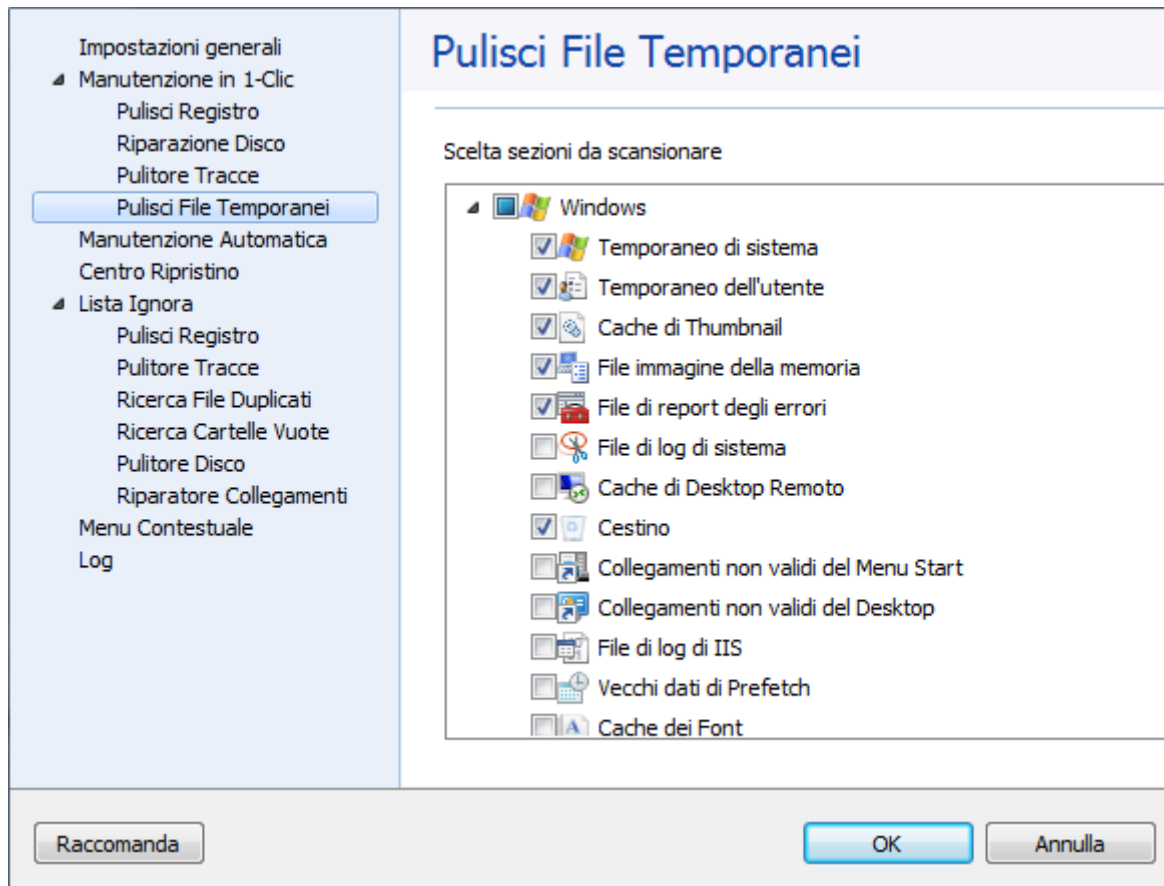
Impostazioni generali
Manutenzione in 1-Clic
Pulisci Registro
Riparazione Disco
Pulitore Tracce
Pulisci File Temporanei
Manutenzione Automatica
Centro Ripristino
Lista Ignora
Pulisci Registro
Pulitore Tracce
Ricerca File Duplicati
Ricerca Cartelle Vuote
Pulitore Disco
Riparatore Collegamenti
Menu Contestuale
Log

Pulisci File Temporanei

Scelta sezioni da scansionare

Windows
Temporaneo di sistema
Temporaneo dell'utente
Cache di Thumbnail
File immagine della memoria
File di report degli errori
File di log di sistema
Cache di Desktop Remoto
Cestino
Collegamenti non validi del Menu Start
Collegamenti non validi del Desktop
File di log di IIS
Vecchi dati di Prefetch
Cache dei Font

Raccomanda
OK
Annulla